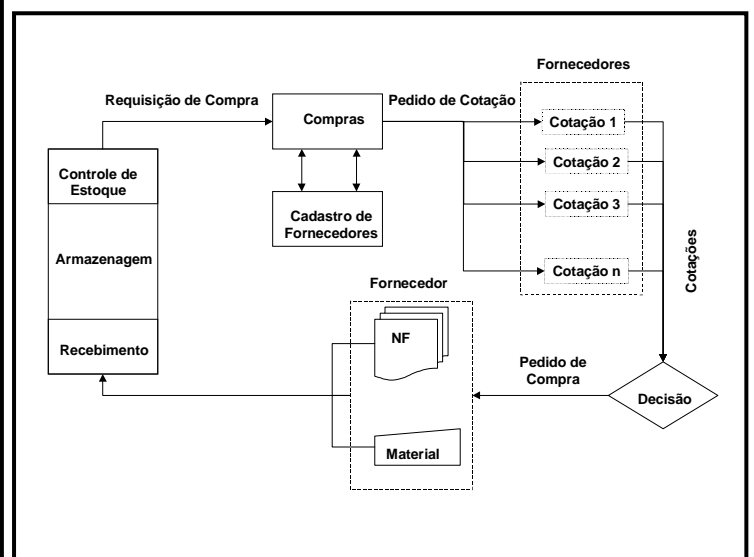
Fornecedores

Requisição de Compra

Compras

Pedido de Cotação

Cotação 1

Cotação 2

Cotação 3

Cotação n

Controle de Estoque

Armazenagem

Recebimento

Cadastro de Fornecedores

Cotações

Fornecedor

NF

Material

Pedido de Compra

Decisão